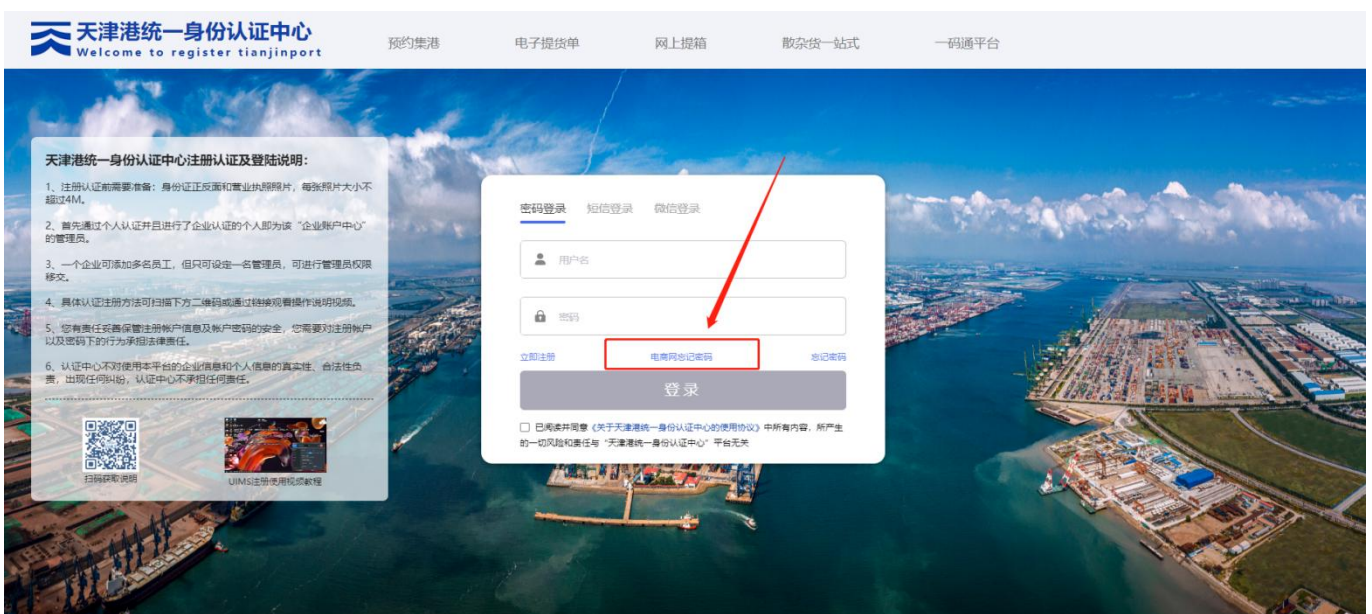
天津港统一身份认证中心
Welcome to register tianjinport

预约集港 电子提货单 网上提箱 散杂货一站式 一码通平台

天津港统一身份认证中心注册认证及登陆说明：

1、注册认证前需要准备：身份证正反面和营业执照照片，每张照片大小不超过4M。

2、首先通过个人认证并且进行了企业认证的个人即为该“企业账户中心”的管理员。

3、一个企业可添加多名员工，但只可设定一名管理员，可进行管理员权限移交。

4、具体认证注册方法可扫描下方二维码或通过链接观看操作说明视频。

5、您有责任妥善保管注册帐户信息及帐户密码的安全，您需要对注册帐户以及密码下的行为承担法律责任。

6、认证中心不对使用本平台的企业信息和个人信息的真实性、合法性负责，出现任何纠纷，认证中心不承担任何责任。

扫码获取说明

UIMS注册使用视频教程

密码登录 短信登录 微信登录

用户名

密码

立即注册 电商网忘记密码 忘记密码

登录

已阅读并同意《关于天津港统一身份认证中心的使用协议》中所有内容，所产生的一切风险和责任与“天津港统一身份认证中心”平台无关